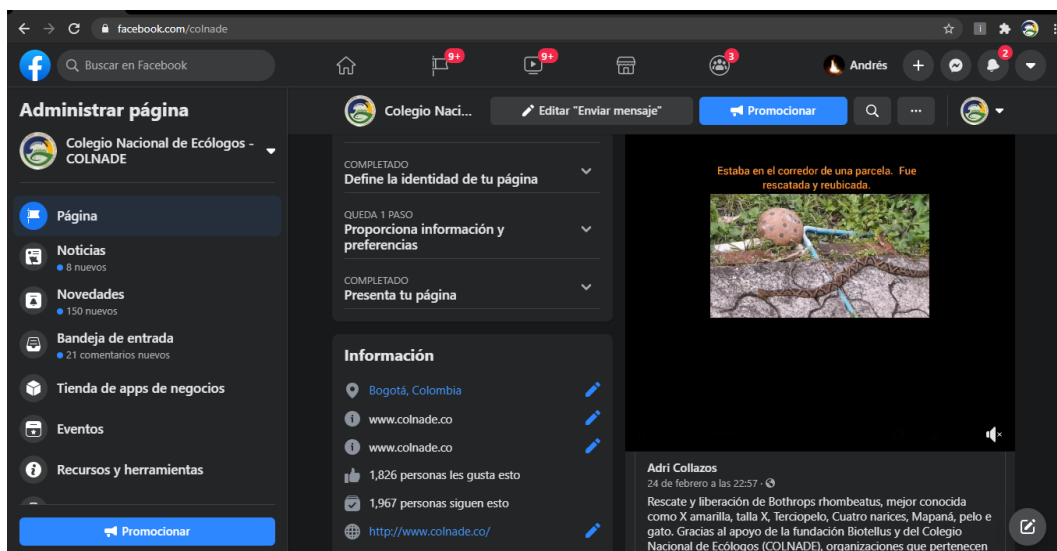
facebook.com/colnade

Buscar en Facebook

9+

9+

3

Andrés

2

Administrar página

Colegio Nacional de Ecólogos - COLNADE

Página

Noticias
8 nuevos

Novedades
150 nuevos

Bandeja de entrada
21 comentarios nuevos

Tienda de apps de negocios

Eventos

Recursos y herramientas

Promocionar

Colegio Naci...

Editar "Enviar mensaje"

Promocionar

...

COMPLETADO
Define la identidad de tu página

QUEDA 1 PASO
Proporciona información y preferencias

COMPLETADO
Presenta tu página

Información

Bogotá, Colombia

www.colnade.co

www.colnade.co

1,826 personas les gusta esto

1,967 personas siguen esto

http://www.colnade.co/

Estaba en el corredor de una parcela. Fue rescatada y reubicada.

Adri Collazos
24 de febrero a las 22:57 ·

Rescate y liberación de Bothrops rhombeatus, mejor conocida como X amarilla, talla X, Terciopelo, Cuatro narices, Mapaná, pelo e gato. Gracias al apoyo de la fundación Biotellus y del Colegio Nacional de Ecólogos (COLNADE), organizaciones que pertenecen